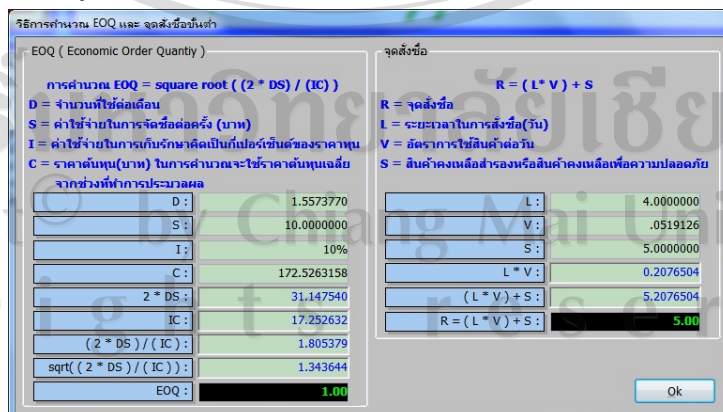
วิธีการคำนวณ EOQ และ จุดสั่งซื้อขั้นต่ำ

EOQ ( Economic Order Quantiy )

การคำนวณ EOQ = square root ( (2 * DS) / (IC) )
D = จำนวนที่ใช้ต่อเดือน
S = ค่าใช้จ่ายในการจัดซื้อต่อครั้ง (บาท)
I = ค่าใช้จ่ายในการเก็บรักษาคิดเป็นกี่เปอร์เซ็นต์ของราคาทุน
C = ราคาต้นทุน(บาท) ในการคำนวณจะใช้ราคาต้นทุนเฉลี่ย จากช่วงที่ทำการประมวลผล

| | |
|---|---|
| D : | 1.5573770 |
| S : | 10.0000000 |
| I : | 10% |
| C : | 172.5263158 |
| 2 * DS : | 31.147540 |
| IC : | 17.252632 |
| ( 2 * DS ) / ( IC ) : | 1.805379 |
| sqrt( ( 2 * DS ) / ( IC ) ) : | 1.343644 |
| EOQ : | 1.00 |

จุดสั่งซื้อ

R = ( L* V ) + S
R = จุดสั่งซื้อ
L = ระยะเวลาในการสั่งซื้อ(วัน)
V = อัตราการใช้สินค้าต่อวัน
S = สินค้าคงเหลือสำรองหรือสินค้าคงเหลือเพื่อความปลอดภัย

| | |
|---|---|
| L : | 4.0000000 |
| V : | .0519126 |
| S : | 5.0000000 |
| L * V : | 0.2076504 |
| ( L * V ) + S : | 5.2076504 |
| R = ( L * V ) + S : | 5.00 |

Ok

Copyright © by Chiang Mai University
All rights reserved